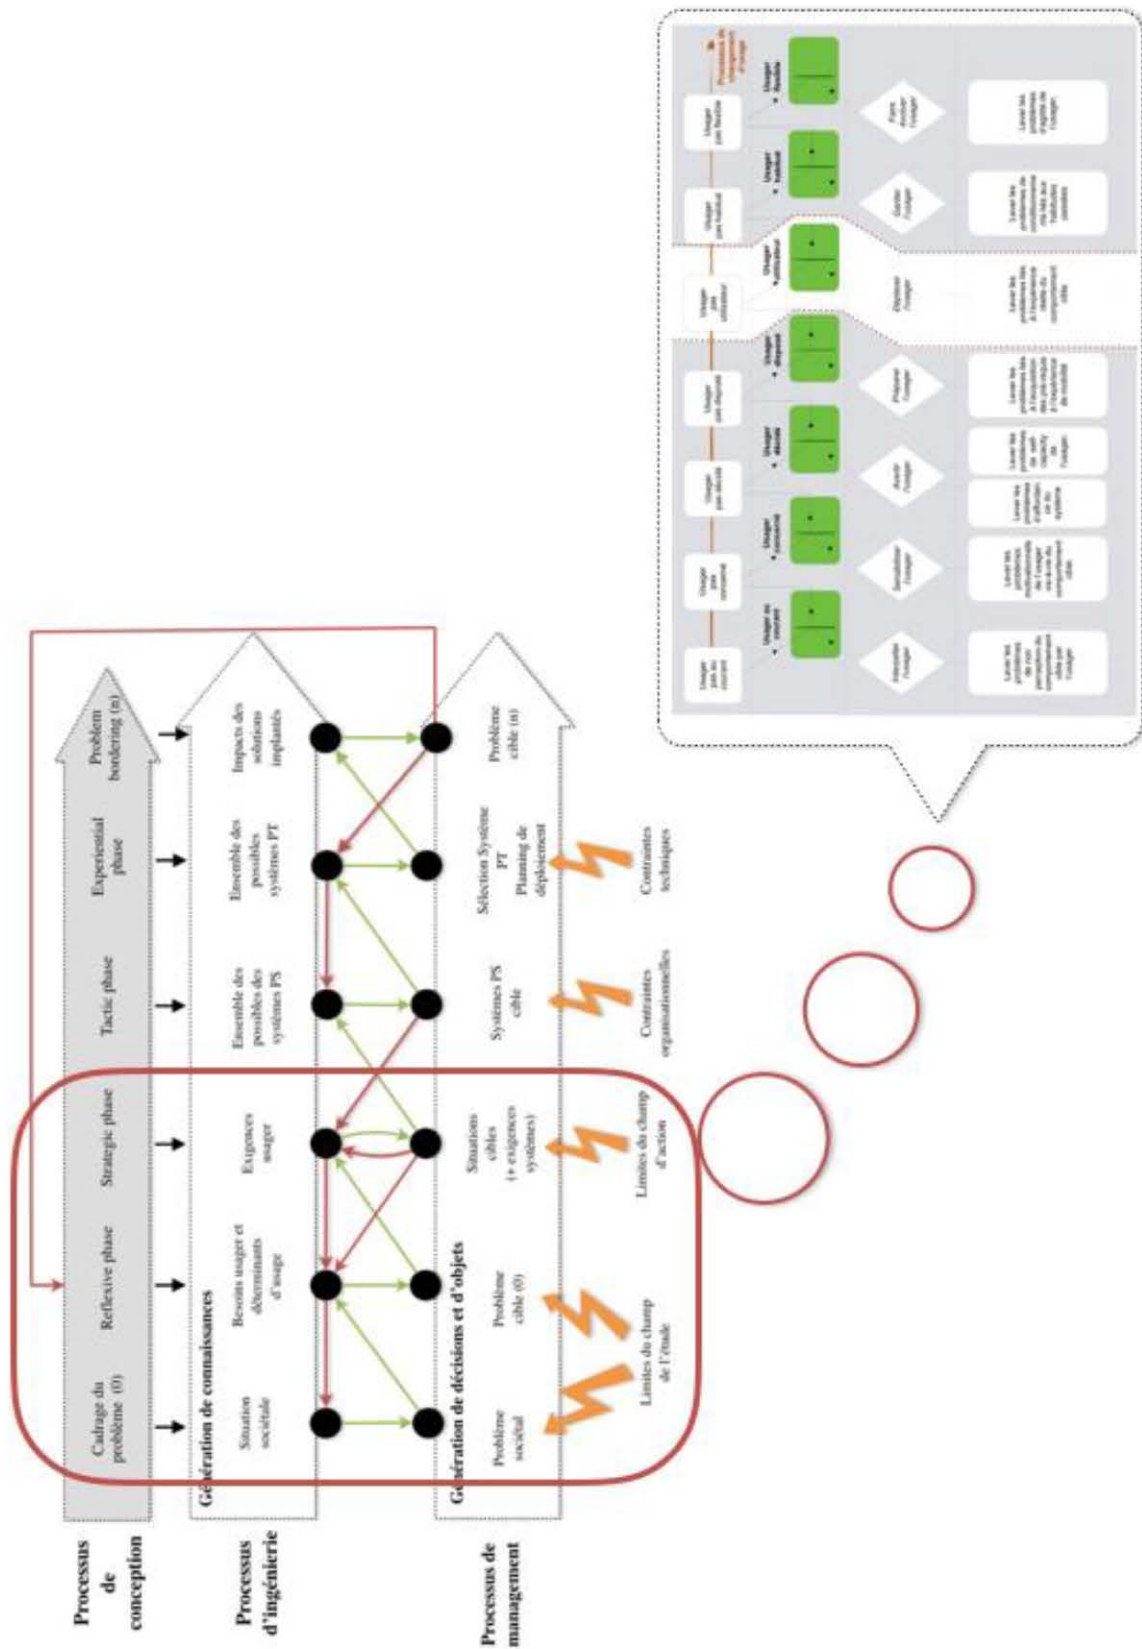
Processus de conception

Processus d'ingénierie

Processus de management

Cadrage du problème (0)

Reflexive phase

Strategic phase

Tactic phase

Experiential phase

Problem bordering (n)

Génération de connaissances

Situation sociétale

Besoins usager et déterminants d'usage

Exigences usager

Ensemble des possibles systèmes PS

Ensemble des possibles systèmes PT

Impacts des solutions implantés

Génération de décisions et d'objets

Problème sociétal

Problème cible (0)

Situations cibles (+ exigences systèmes)

Systèmes PS cible

Sélection Système PT Planning de déploiement

Problème cible (n)

Limites du champ de l'étude

Limites du champ d'action

Contraintes organisationnelles

Contraintes techniques

Usager non concerné

Usager concerné

Usager non convaincu

Usager convaincu

Usager non décidé

Usager décidé

Usager non disposé

Usager disposé

Usager non utilisateur

Usager utilisateur

Usager non habitué

Usager habitué

Usager non fidélisé

Usager fidélisé

Processus de changement d'usage

Intéresser l'usager

Sensibiliser l'usager

Aider l'usager

Préparer l'usager

Déployer l'usage

Guider l'usager

Faire évoluer l'usager

Lever les problèmes de non perception du comportement cible par l'usager

Lever les problèmes motivationnels de l'usager vis-à-vis du comportement cible

Lever les problèmes d'affichage du système

Lever les problèmes de non capacité de l'usager

Lever les problèmes liés à l'adoption des principes d'intégration de mobilité

Lever les problèmes comportementaux dans le comportement cible

Lever les problèmes de comportement cible liés aux habitudes passées

Lever les problèmes d'oubli de l'usage